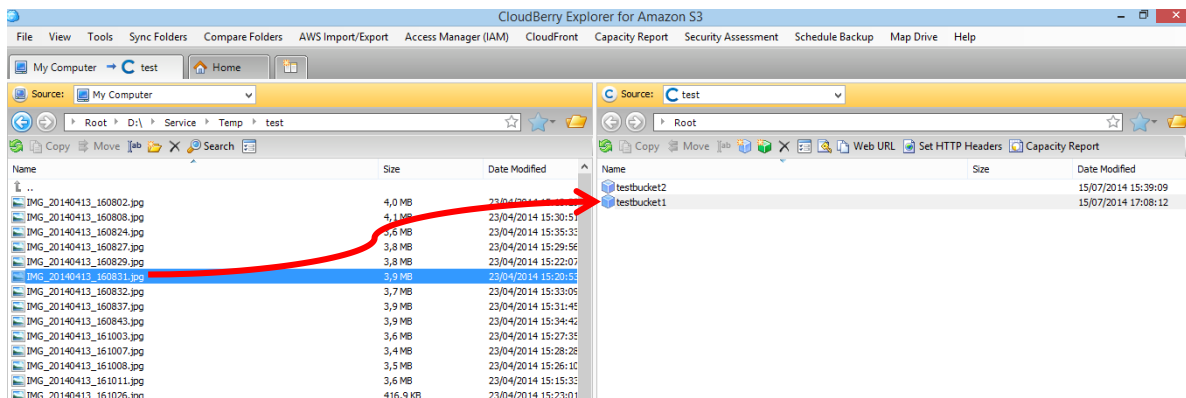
CloudBerry Explorer for Amazon S3

File View Tools Sync Folders Compare Folders AWS Import/Export Access Manager (IAM) CloudFront Capacity Report Security Assessment Schedule Backup Map Drive Help

My Computer → test | Home

Source: My Computer

Root D:\ Service Temp test

Copy Move Search

| Name | Size | Date Modified |
|---|---|---|
| .. | | |
| IMG_20140413_160802.jpg | 4,0 MB | 23/04/2014 15:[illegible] |
| IMG_20140413_160808.jpg | 4,1 MB | 23/04/2014 15:30:51 |
| IMG_20140413_160824.jpg | 3,6 MB | 23/04/2014 15:35:33 |
| IMG_20140413_160827.jpg | 3,8 MB | 23/04/2014 15:29:56 |
| IMG_20140413_160829.jpg | 3,8 MB | 23/04/2014 15:22:07 |
| IMG_20140413_160831.jpg | 3,9 MB | 23/04/2014 15:20:53 |
| IMG_20140413_160832.jpg | 3,7 MB | 23/04/2014 15:33:05 |
| IMG_20140413_160837.jpg | 3,9 MB | 23/04/2014 15:31:45 |
| IMG_20140413_160843.jpg | 3,9 MB | 23/04/2014 15:34:42 |
| IMG_20140413_161003.jpg | 3,6 MB | 23/04/2014 15:27:35 |
| IMG_20140413_161007.jpg | 3,4 MB | 23/04/2014 15:28:28 |
| IMG_20140413_161008.jpg | 3,5 MB | 23/04/2014 15:26:10 |
| IMG_20140413_161011.jpg | 3,6 MB | 23/04/2014 15:15:33 |
| IMG_20140413_161026.jpg | 416,9 KB | 23/04/2014 15:23:01 |

Source: test

Root

Copy Move Web URL Set HTTP Headers Capacity Report

| Name | Size | Date Modified |
|---|---|---|
| testbucket2 | | 15/07/2014 15:39:09 |
| testbucket1 | | 15/07/2014 17:08:12 |